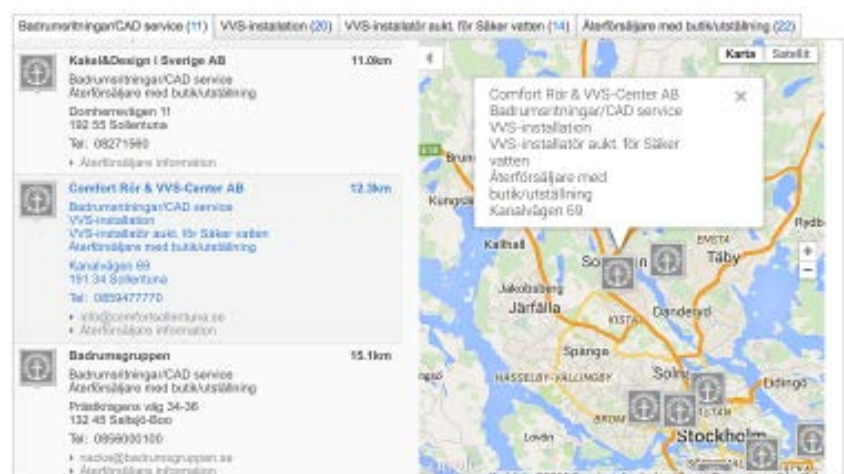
Badrumsritningar/CAD service (11) VVS-installation (20) VVS-installatör aukt. för Säker vatten (14) Återförsäljare med butik/utställning (22)

Kakel&Design i Sverige AB 11.0km
Badrumsritningar/CAD service
Återförsäljare med butik/utställning
Domherrevägen 11
192 55 Sollentuna
Tel: 08271560
▸ Återförsäljare information

Comfort Rör & VVS-Center AB 12.3km
Badrumsritningar/CAD service
VVS-installation
VVS-installatör aukt. för Säker vatten
Återförsäljare med butik/utställning
Kanalvägen 69
191 34 Sollentuna
Tel: 0859477770
▸ info@comfortsollentuna.se
▸ Återförsäljare information

Badrumsgruppen 15.1km
Badrumsritningar/CAD service
Återförsäljare med butik/utställning
Prästkragens väg 34-36
132 45 Saltsjö-Boo
Tel: 0856000100
▸ nacka@badrumsgruppen.se
▸ Återförsäljare information

Karta Satellit

Comfort Rör & VVS-Center AB
Badrumsritningar/CAD service
VVS-installation
VVS-installatör aukt. för Säker vatten
Återförsäljare med butik/utställning
Kanalvägen 69

E18
Brun
Kungsä
Kallhäll
Rydbo
Täby
Jakobsberg
Järfälla
KISTA
Danderyd
Spånga
Solna
HÄSSELBY-VÄLLINGBY
Lidingö
BROMMA
Stockholm
Lovön